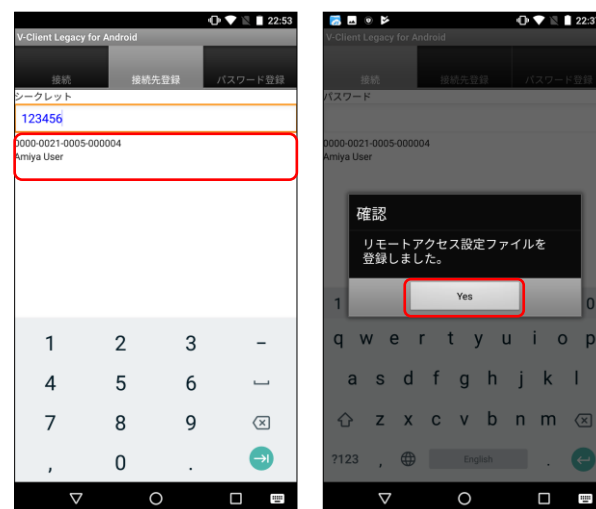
22:53

V-Client Legacy for Android

接続 接続先登録 パスワード登録

シークレット

123456

0000-0021-0005-000004
Amiya User

1 2 3 –
4 5 6 ␣
7 8 9
, 0

22:5

V-Client Legacy for Android

接続 接続先登録 パスワード登録

パスワード

0000-0021-0005-000004
Amiya User

確認

リモートアクセス設定ファイルを登録しました。

Yes

1 0

q w e r t y u i o p
a s d f g h j k l
z x c v b n m
?123 , English .